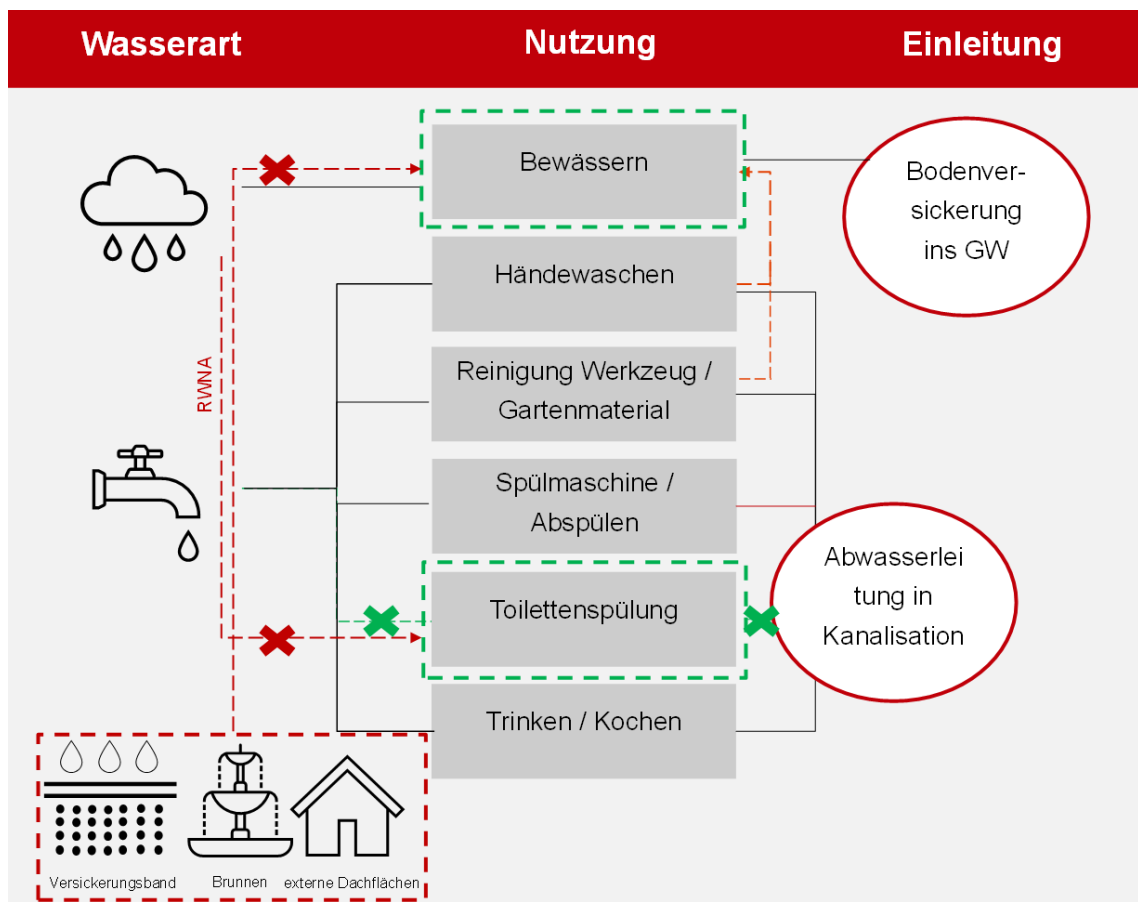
Wasserart

Nutzung

Einleitung

Bewässern

Händewaschen

Reinigung Werkzeug / Gartenmaterial

Spülmaschine / Abspülen

Toilettenspülung

Trinken / Kochen

RWNA

Bodenversickerung ins GW

Abwasserleitung in Kanalisation

Versickerungsband

Brunnen

externe Dachflächen